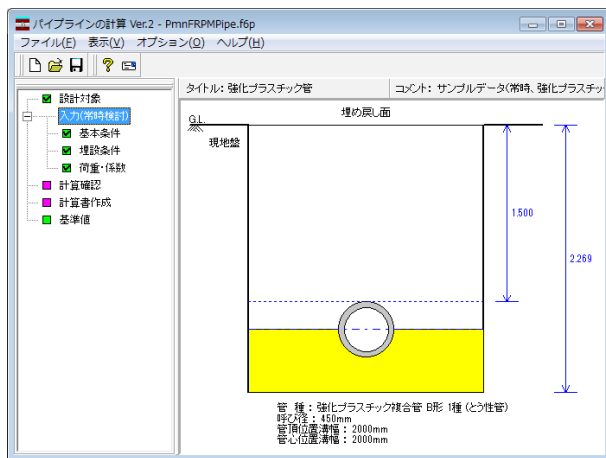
パイプラインの計算 Ver.2 - PmnFRPMPipe.f6p

ファイル(F) 表示(V) オプション(O) ヘルプ(H)

設計対象
入力(常時検討)
基本条件
埋設条件
荷重・係数
計算確認
計算書作成
基準値

タイトル：強化プラスチック管
コメント：サンプルデータ(常時、強化プラスチッ

埋め戻し面
G.L.
現地盤
1.500
2.269

管　種：強化プラスチック複合管 B形 1種 (とう性管)
呼び径：450mm
管頂位置溝幅：2000mm
管心位置溝幅：2000mm